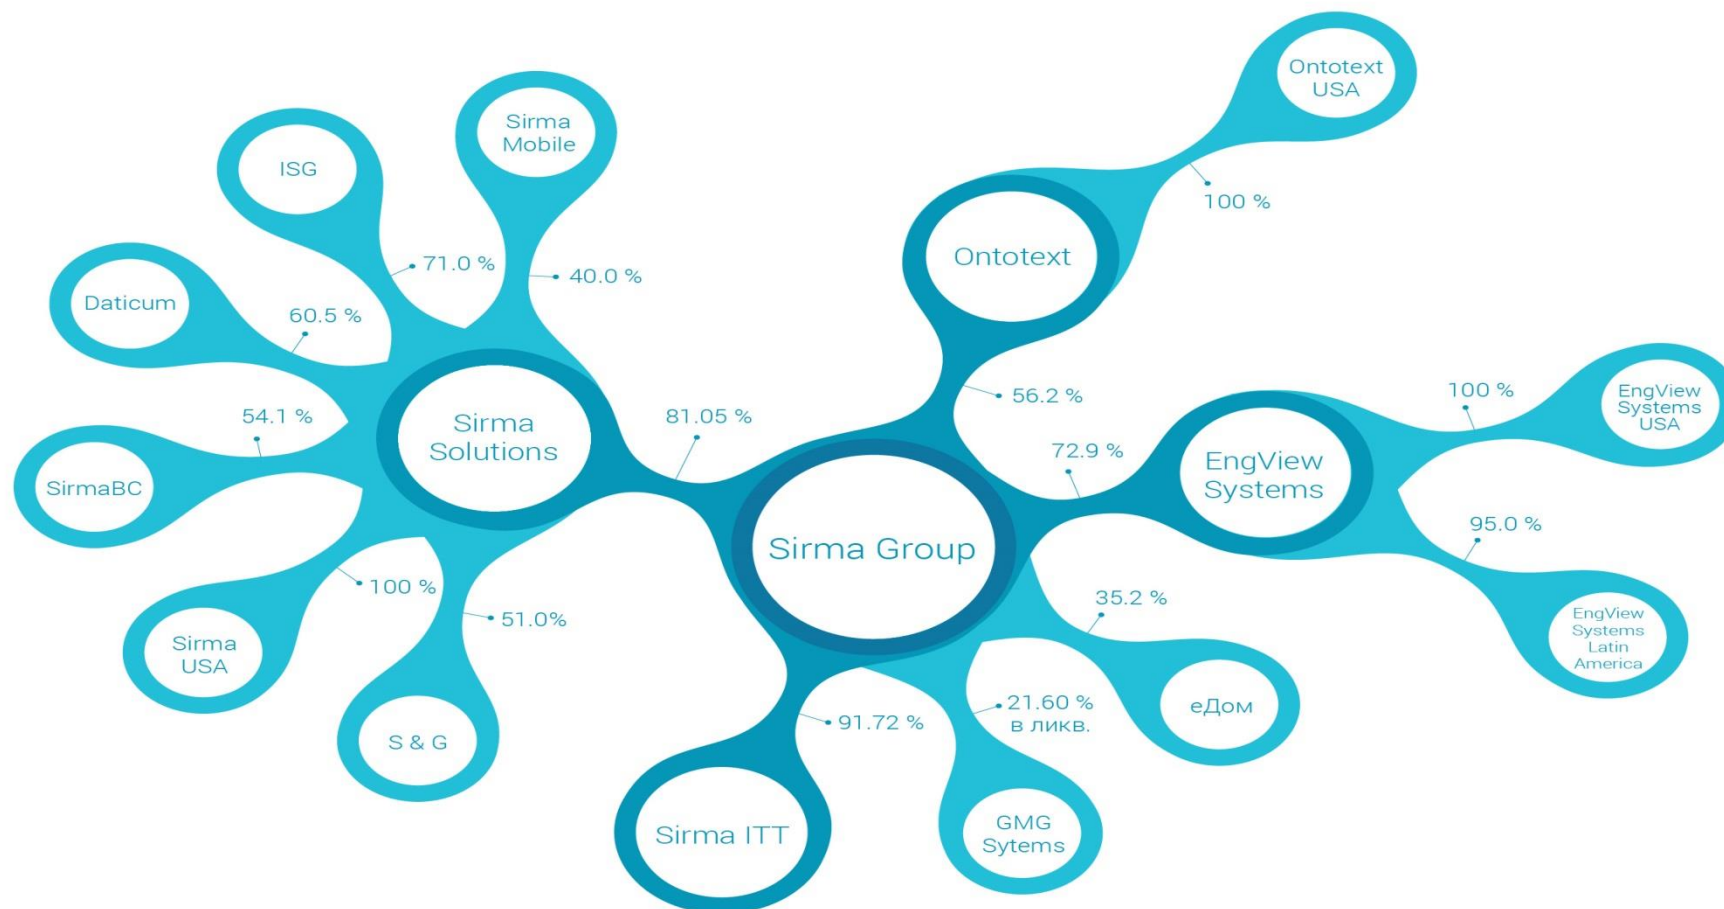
Ontotext USA

100 %

Sirma Mobile

ISG

71.0 %

40.0 %

Ontotext

Daticum

60.5 %

56.2 %

100 %

EngView Systems USA

54.1 %

Sirma Solutions

81.05 %

72.9 %

EngView Systems

SirmaBC

Sirma Group

95.0 %

100 %

51.0%

35.2 %

EngView Systems Latin America

Sirma USA

21.60 % в ликв.

еДом

91.72 %

S & G

Sirma ITT

GMG Sytems